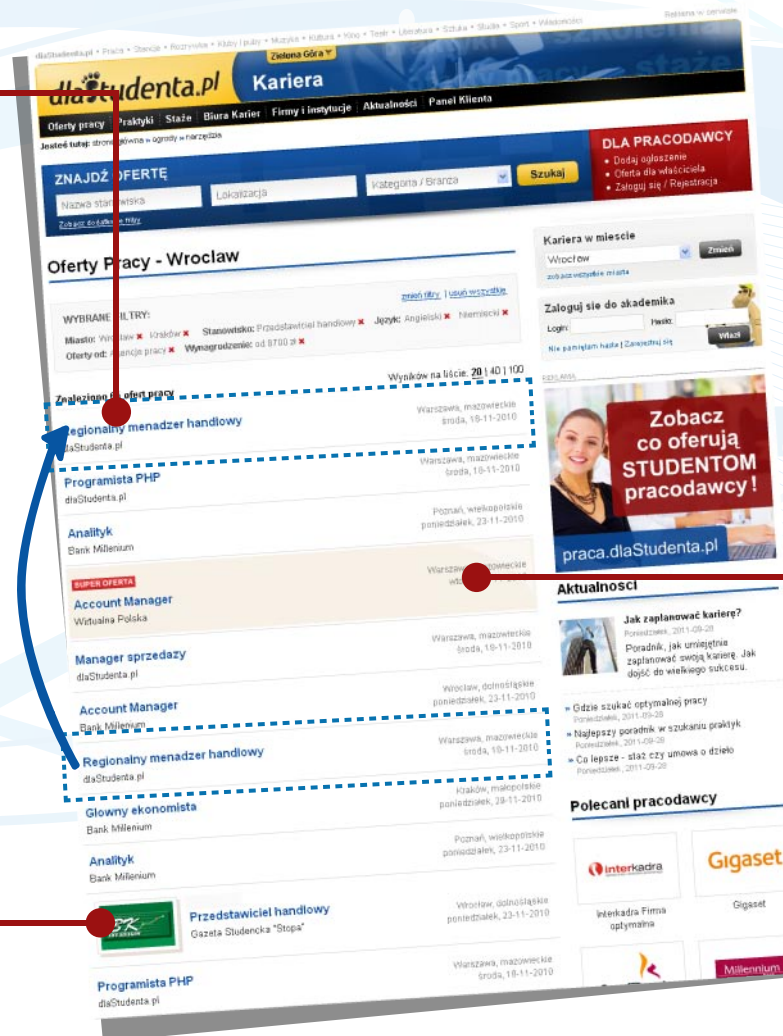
dlaStudenta.pl • Praca • Stancje • Rozrywka • Kluby i puby • Muzyka • Kultura • Kino • Teatr • Literatura • Sztuka • Studia • Sport • Wiadomości

Reklama w serwisie

Zielona Góra

dlaStudenta.pl

Kariera

Oferty pracy | Praktyki | Staże | Biura Karier | Firmy i instytucje | Aktualności | Panel Klienta

Jesteś tutaj: strona główna » ogrody » narzędzia

ZNAJDŹ OFERTĘ

Nazwa stanowiska

Lokalizacja

Kategoria / Branża

Szukaj

Zobacz dodatkowe filtry

DLA PRACODAWCY

• Dodaj ogłoszenie
• Oferta dla właściciela
• Zaloguj się / Rejestracja

Oferty Pracy - Wrocław

zmień filtry | usuń wszystkie

WYBRANE FILTRY:

Miasto: Wrocław ✖ Kraków ✖ Stanowisko: Przedstawiciel handlowy ✖ Język: Angielski ✖ Niemiecki ✖

Oferty od: Agencje pracy ✖ Wynagrodzenie: od 8700 zł ✖

Wyników na liście: 20 | 40 | 100

Znaleziono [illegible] ofert pracy

Regionalny menadżer handlowy
dlaStudenta.pl
Warszawa, mazowieckie
środa, 18-11-2010

Programista PHP
dlaStudenta.pl
Warszawa, mazowieckie
środa, 18-11-2010

Analityk
Bank Millenium
Poznań, wielkopolskie
poniedziałek, 23-11-2010

SUPER OFERTA
Account Manager
Wirtualna Polska
Warszawa, mazowieckie
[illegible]

Manager sprzedaży
dlaStudenta.pl
Warszawa, mazowieckie
środa, 18-11-2010

Account Manager
Bank Millenium
Wrocław, dolnośląskie
poniedziałek, 23-11-2010

Regionalny menadżer handlowy
dlaStudenta.pl
Warszawa, mazowieckie
środa, 18-11-2010

Główny ekonomista
Bank Millenium
Kraków, małopolskie
poniedziałek, 29-11-2010

Analityk
Bank Millenium
Poznań, wielkopolskie
poniedziałek, 23-11-2010

Przedstawiciel handlowy
Gazeta Studencka "Stopa"
Wrocław, dolnośląskie
poniedziałek, 23-11-2010

Programista PHP
dlaStudenta.pl
Warszawa, mazowieckie
środa, 18-11-2010

Kariera w mieście

Wrocław

Zmień

zobacz wszystkie miasta

Zaloguj się do akademika

Login:

Hasło:

Wlazł

Nie pamiętam hasła | Zarejestruj się

REKLAMA

Zobacz co oferują STUDENTOM pracodawcy!

praca.dlaStudenta.pl

Aktualności

Jak zaplanować karierę?
Poniedziałek, 2011-09-28
Poradnik, jak umiejętnie zaplanować swoją karierę. Jak dojść do wielkiego sukcesu.

» Gdzie szukać optymalnej pracy
Poniedziałek, 2011-09-28
» Najlepszy poradnik w szukaniu praktyk
Poniedziałek, 2011-09-28
» Co lepsze - staż czy umowa o dzieło
Poniedziałek, 2011-09-28

Polecani pracodawcy

interkadra

Gigaset

Interkadra Firma optymalna

Gigaset

Millennium